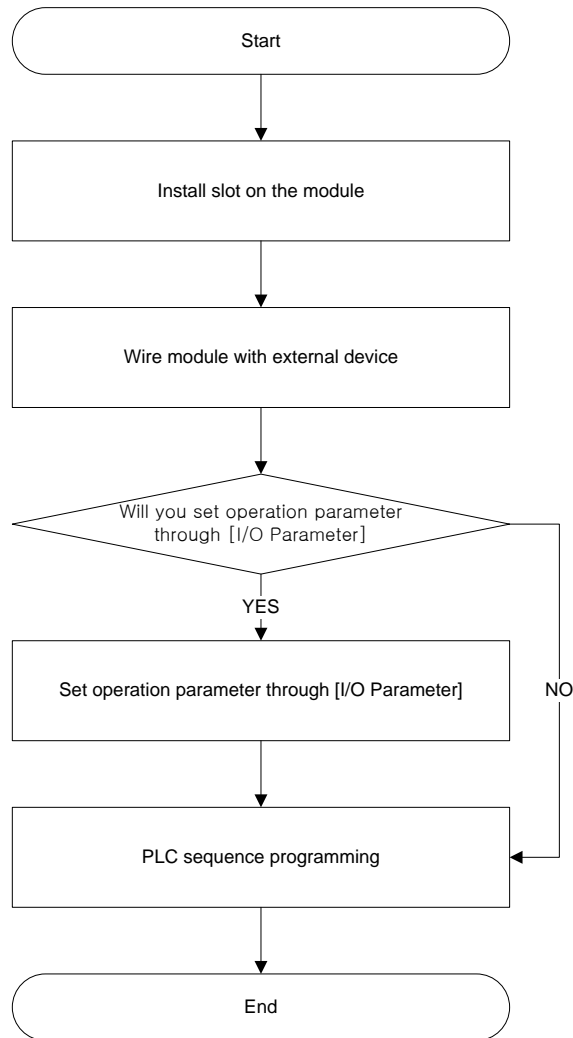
Start

Install slot on the module

Wire module with external device

Will you set operation parameter through [I/O Parameter]

YES

Set operation parameter through [I/O Parameter]

NO

PLC sequence programming

End